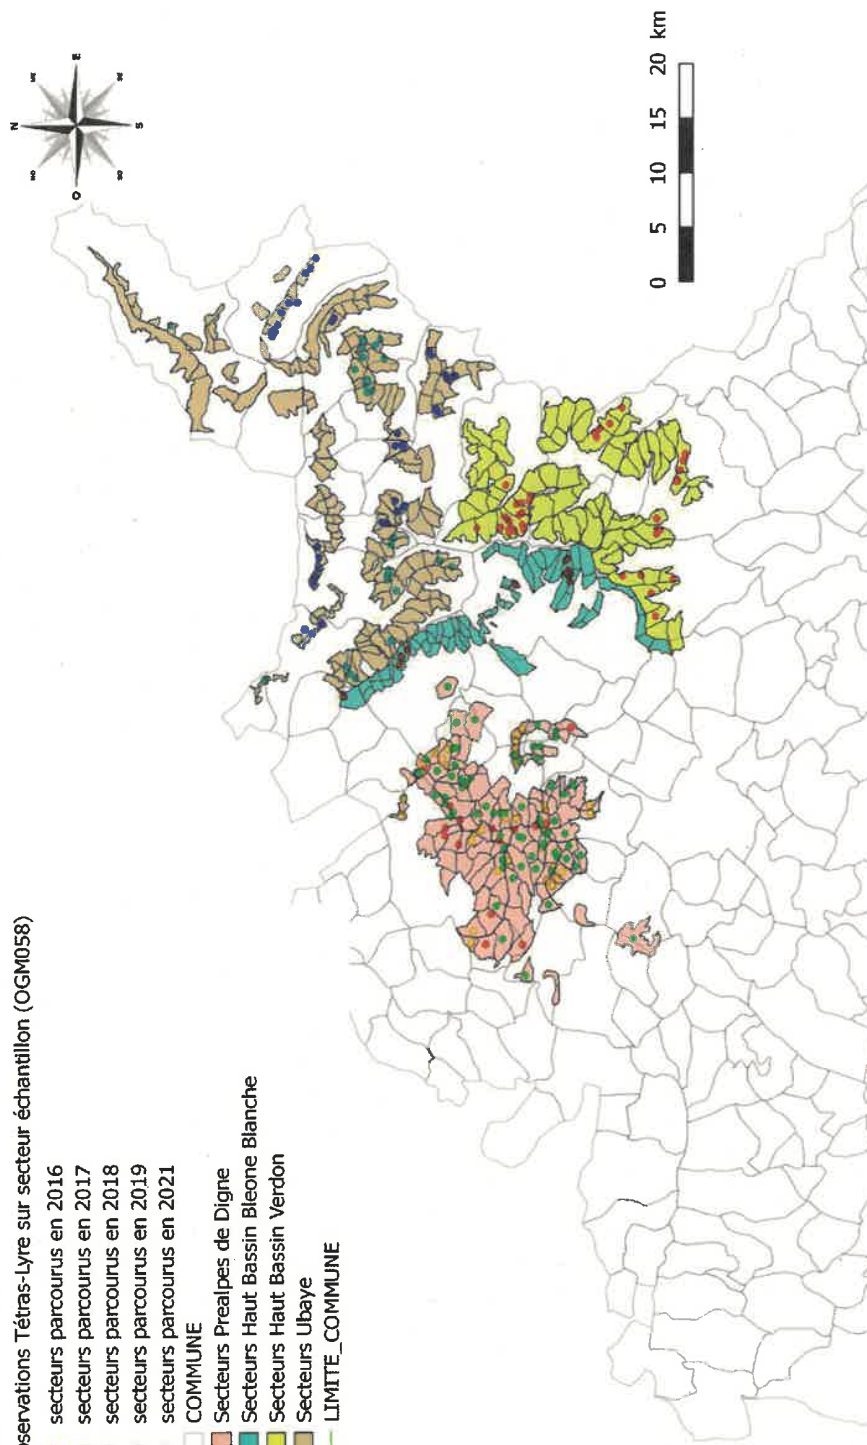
servations Tétras-Lyre sur secteur échantillon (OGM058)
secteurs parcourus en 2016
secteurs parcourus en 2017
secteurs parcourus en 2018
secteurs parcourus en 2019
secteurs parcourus en 2021
COMMUNE
Secteurs Prealpes de Digne
Secteurs Haut Bassin Bleone Blanche
Secteurs Haut Bassin Verdon
Secteurs Ubaye
LIMITE_COMMUNE

0 5 10 15 20 km

N
E
S
O